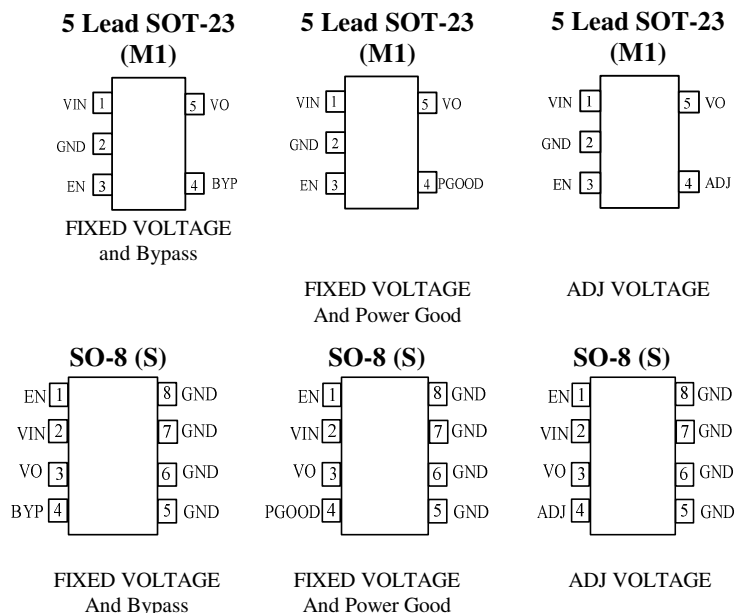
5 Lead SOT-23 (M1)

VIN 1
GND 2
EN 3
5 VO
4 BYP

FIXED VOLTAGE and Bypass

5 Lead SOT-23 (M1)

VIN 1
GND 2
EN 3
5 VO
4 PGOOD

FIXED VOLTAGE And Power Good

5 Lead SOT-23 (M1)

VIN 1
GND 2
EN 3
5 VO
4 ADJ

ADJ VOLTAGE

SO-8 (S)

EN 1
VIN 2
VO 3
BYP 4
8 GND
7 GND
6 GND
5 GND

FIXED VOLTAGE And Bypass

SO-8 (S)

EN 1
VIN 2
VO 3
PGOOD 4
8 GND
7 GND
6 GND
5 GND

FIXED VOLTAGE And Power Good

SO-8 (S)

EN 1
VIN 2
VO 3
ADJ 4
8 GND
7 GND
6 GND
5 GND

ADJ VOLTAGE